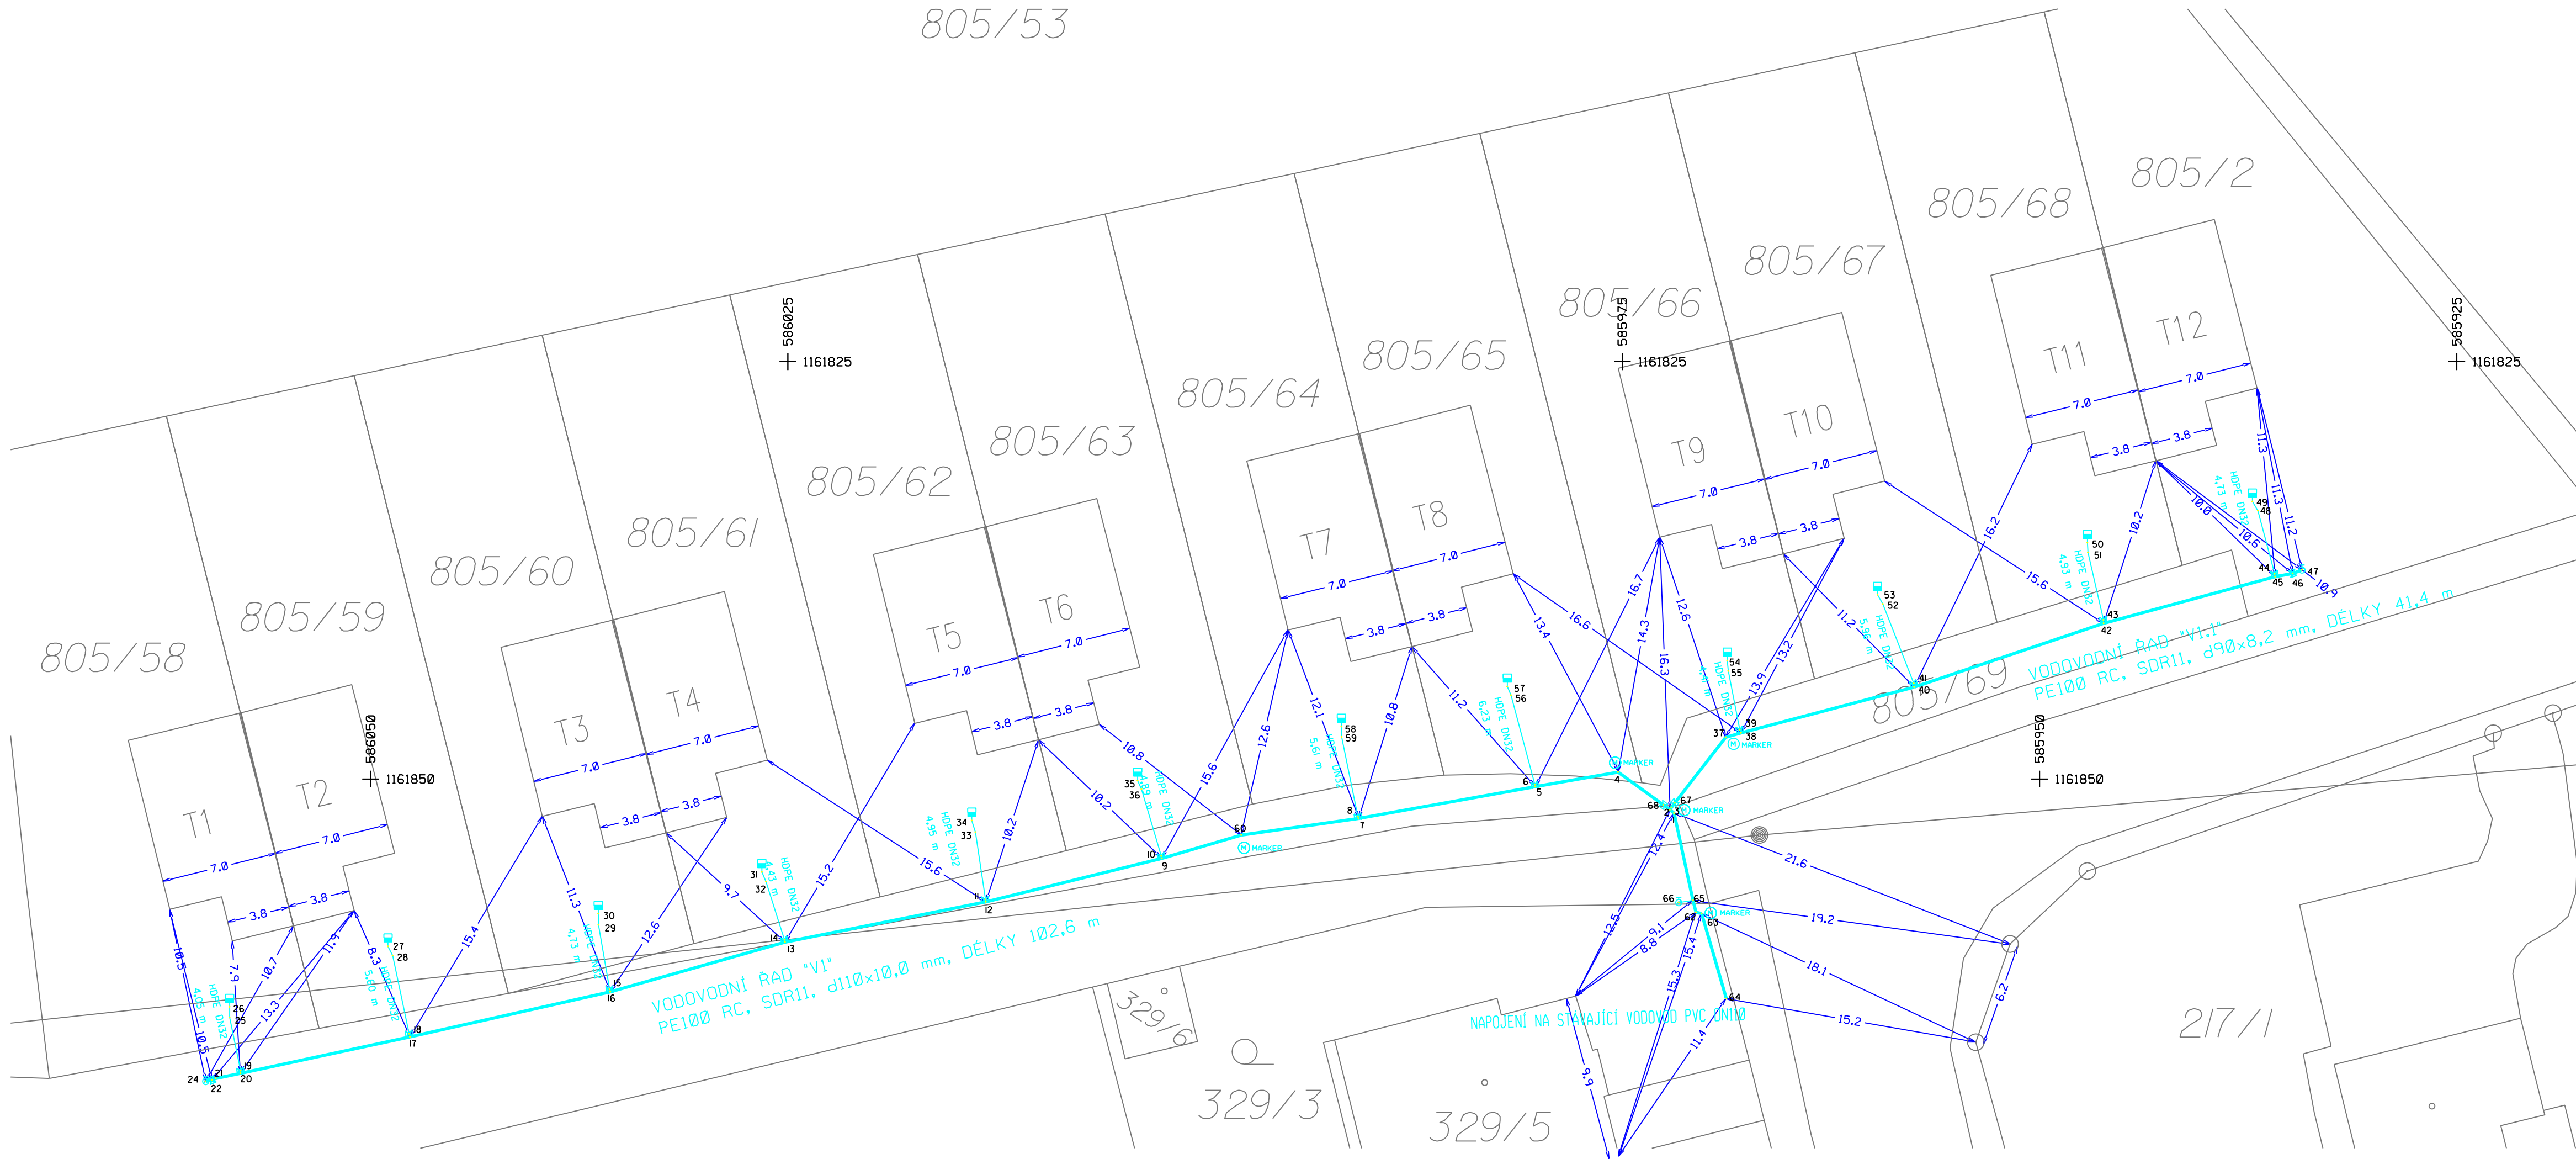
805/53

805/2
805/68
805/67
805/66
805/65
805/64
805/63
805/62
805/61
805/60
805/59
805/58

586025
1161825

585975
1161825

585925
1161825

586050
1161850

585950
1161850

T1 T2 T3 T4 T5 T6 T7 T8 T9 T10 T11 T12

7.0 7.0 7.0 7.0 7.0 7.0 7.0 7.0 7.0 7.0 7.0 7.0
3.8 3.8 3.8 3.8 3.8 3.8 3.8 3.8 3.8 3.8 3.8 3.8

VODOVODNÍ ŘAD "V1"
PE100 RC, SDR11, d110x10,0 mm, DÉLKY 102,6 m

VODOVODNÍ ŘAD "V1.1"
PE100 RC, SDR11, d90x8,2 mm, DÉLKY 41,4 m

805/69

NAPOJENÍ NA STÁVAJÍCÍ VODOVOD PVC DN110

HDPE DN32
MARKER

329/6
329/3
329/5
217/1

10.5 7.9 10.7 13.3 11.9 8.3 15.4 11.3 12.6 9.7 15.2 15.6 10.2 10.2 15.6 10.8 12.6 12.1 10.8 11.2 13.4 16.6 16.7 14.3 12.6 16.3 13.9 13.2 11.2 16.2 15.6 10.2 10.0 10.6 11.3 11.3 11.2 10.9 12.4 21.6 19.2 18.1 15.2 6.2 12.5 8.8 9.1 15.4 15.3 11.4 9.9 10.5

4.05 m 5.40 m 4.73 m 4.43 m 4.95 m 4.88 m 5.61 m 6.23 m 5.96 m 4.93 m 4.73 m

1 2 3 4 5 6 7 8 9 10 11 12 13 14 15 16 17 18 19 20 21 22 24 25 26 27 28 29 30 31 32 33 34 35 36 37 38 39 40 41 42 43 44 45 46 47 48 49 50 51 52 53 54 55 56 57 58 59 60 63 64 65 66 67 68